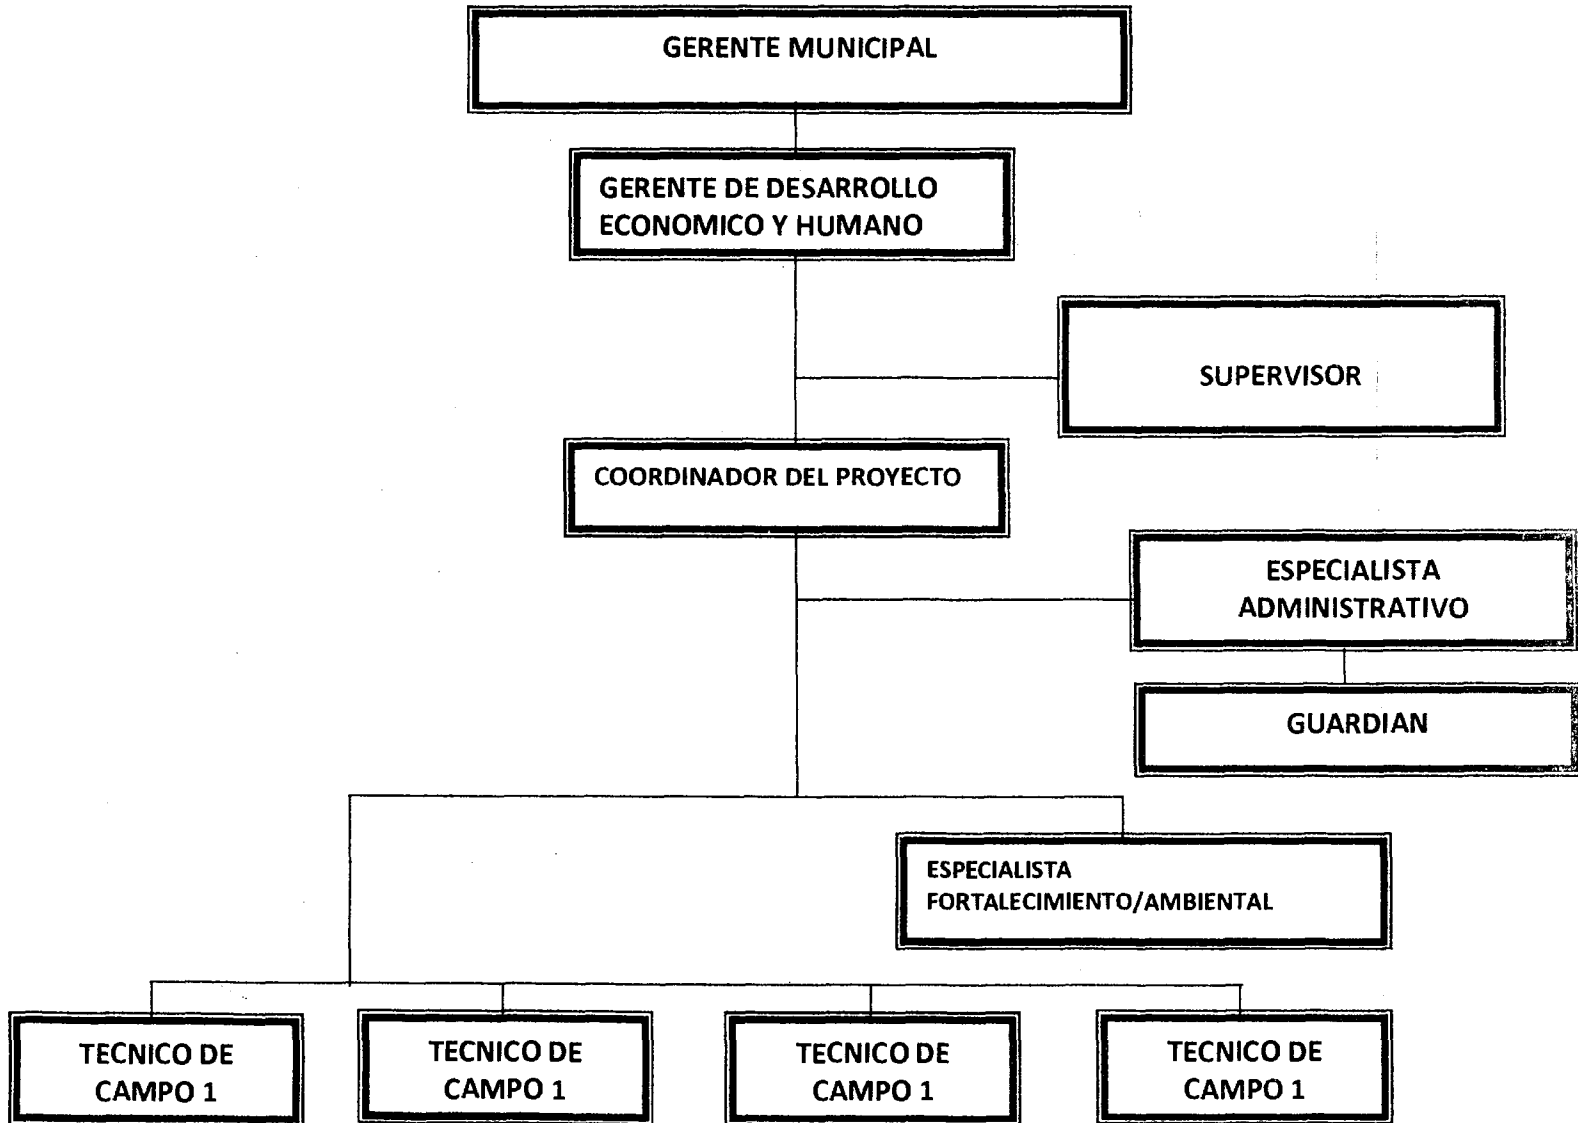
GERENTE MUNICIPAL

GERENTE DE DESARROLLO ECONOMICO Y HUMANO

SUPERVISOR

COORDINADOR DEL PROYECTO

ESPECIALISTA ADMINISTRATIVO

GUARDIAN

ESPECIALISTA FORTALECIMIENTO/AMBIENTAL

TECNICO DE CAMPO 1

TECNICO DE CAMPO 1

TECNICO DE CAMPO 1

TECNICO DE CAMPO 1